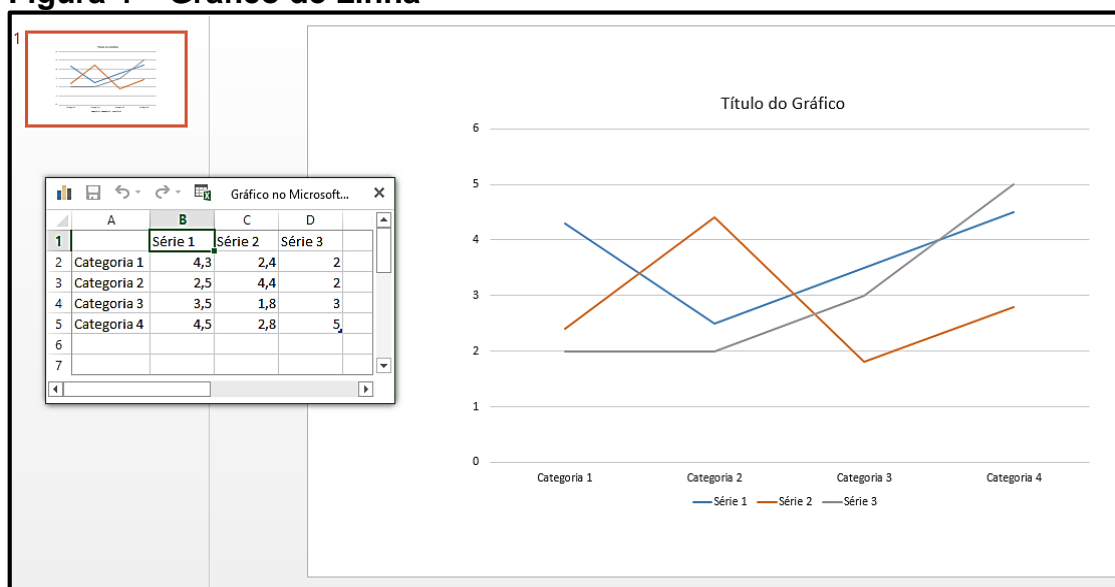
Figura 1 – Gráfico de Linha

1

Gráfico no Microsoft...

|   | A | B | C | D |
|---|---|---|---|---|
| 1 |  | Série 1 | Série 2 | Série 3 |
| 2 | Categoria 1 | 4,3 | 2,4 | 2 |
| 3 | Categoria 2 | 2,5 | 4,4 | 2 |
| 4 | Categoria 3 | 3,5 | 1,8 | 3 |
| 5 | Categoria 4 | 4,5 | 2,8 | 5 |
| 6 |  |  |  |  |
| 7 |  |  |  |  |

Título do Gráfico

6
5
4
3
2
1
0

Categoria 1 Categoria 2 Categoria 3 Categoria 4

Série 1 Série 2 Série 3